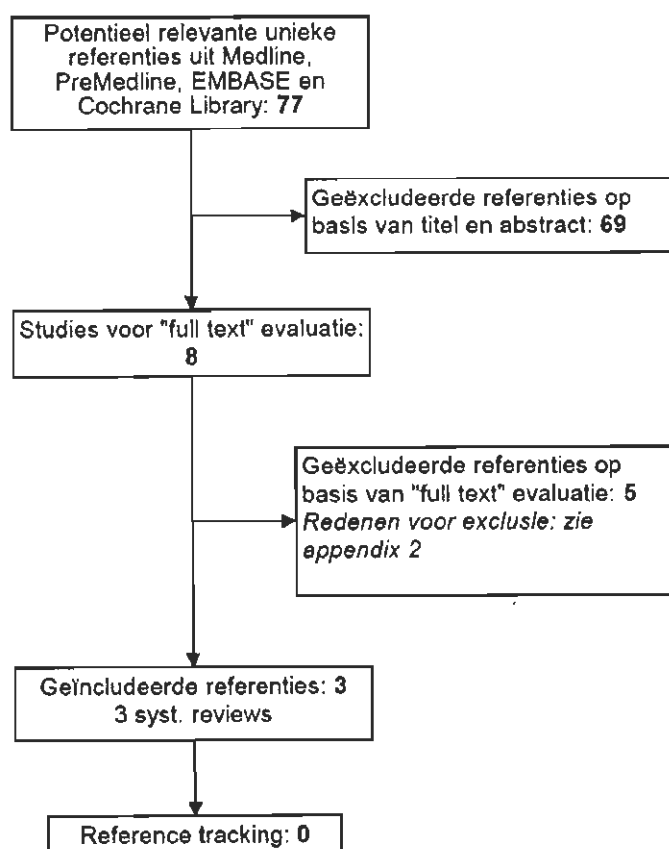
Potentieel relevante unieke referenties uit Medline, PreMedline, EMBASE en Cochrane Library: 77

Geëxcludeerde referenties op basis van titel en abstract: 69

Studies voor "full text" evaluatie: 8

Geëxcludeerde referenties op basis van "full text" evaluatie: 5
Redenen voor exclusie: zie appendix 2

Geïncludeerde referenties: 3
3 syst. reviews

Reference tracking: 0